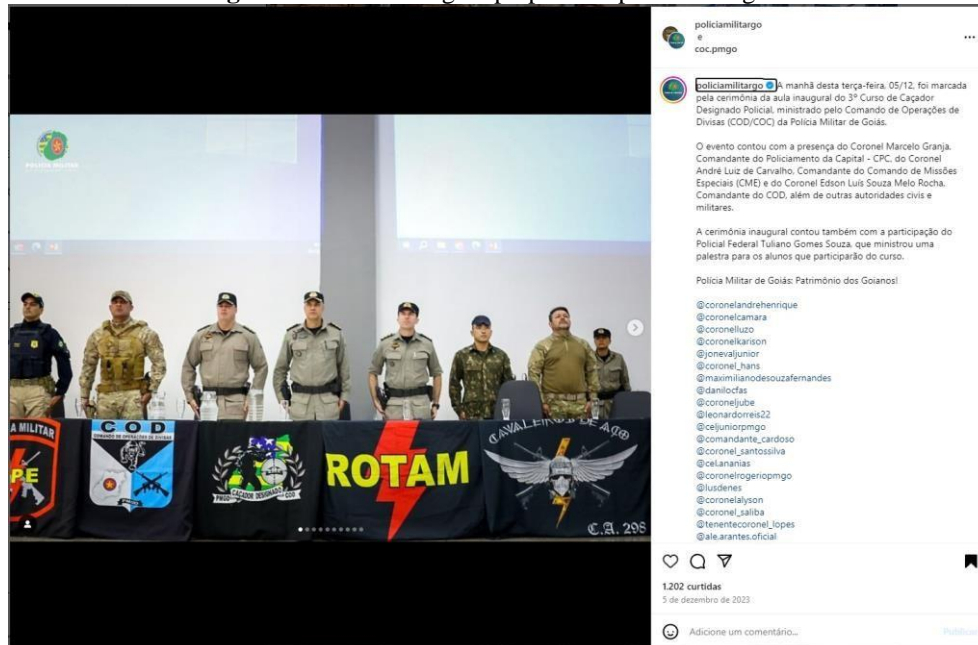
policiamilitargo
e
coc.pmgo

policiamilitargo A manhã desta terça-feira, 05/12, foi marcada pela cerimônia da aula inaugural do 3º Curso de Caçador Designado Policial, ministrado pelo Comando de Operações de Divisas (COD/COC) da Polícia Militar de Goiás.

O evento contou com a presença do Coronel Marcelo Granja, Comandante do Policiamento da Capital - CPC, do Coronel André Luiz de Carvalho, Comandante do Comando de Missões Especiais (CME) e do Coronel Edson Luis Souza Melo Rocha, Comandante do COD, além de outras autoridades civis e militares.

A cerimônia inaugural contou também com a participação do Policial Federal Tuliano Gomes Souza, que ministrou uma palestra para os alunos que participarão do curso.

Polícia Militar de Goiás: Patrimônio dos Goianos!

@coronelandrehenrique
@coronelcamara
@coronelluzo
@coronelkarison
@jonevaljunior
@coronel_hans
@maximilianodesouzafernandes
@danilocfas
@coroneljube
@leonardorreis22
@celjuniorpmgo
@comandante_cardoso
@coronel_santossilva
@cel.ananias
@coronelrogeriopmgo
@lusdenes
@coronelalyson
@coronel_saliba
@tenentecoronel_lopes
@ale.arantes.oficial

POLÍCIA MILITAR

A MILITAR
PE
COD
COMANDO DE OPERAÇÕES DE DIVISAS
CAÇADOR DESIGNADO
COD
ROTAM
CAVALEIROS DE AÇO
C.A. 298

1.202 curtidas
5 de dezembro de 2023

Adicione um comentário...
Publicar